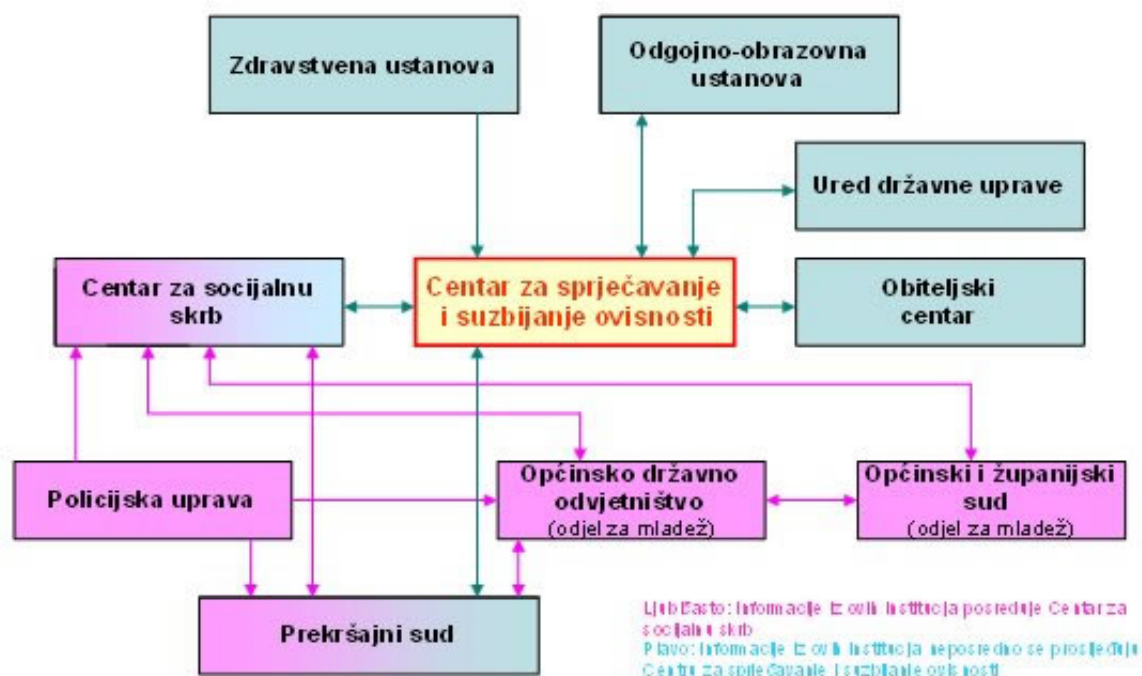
Zdravstvena ustanova

Odgojno-obrazovna ustanova

Ured državne uprave

Centar za socijalnu skrb

Centar za sprječavanje i suzbijanje ovisnosti

Obiteljski centar

Policijska uprava

Općinsko državno odvjetništvo (odjel za mladež)

Općinski i županijski sud (odjel za mladež)

Prekršajni sud

Ljubičasto: informacije iz ovih institucija posreduje Centar za socijalnu skrb
Plavo: informacije iz ovih institucija neposredno se prosljeđuju Centru za sprječavanje i suzbijanje ovisnosti